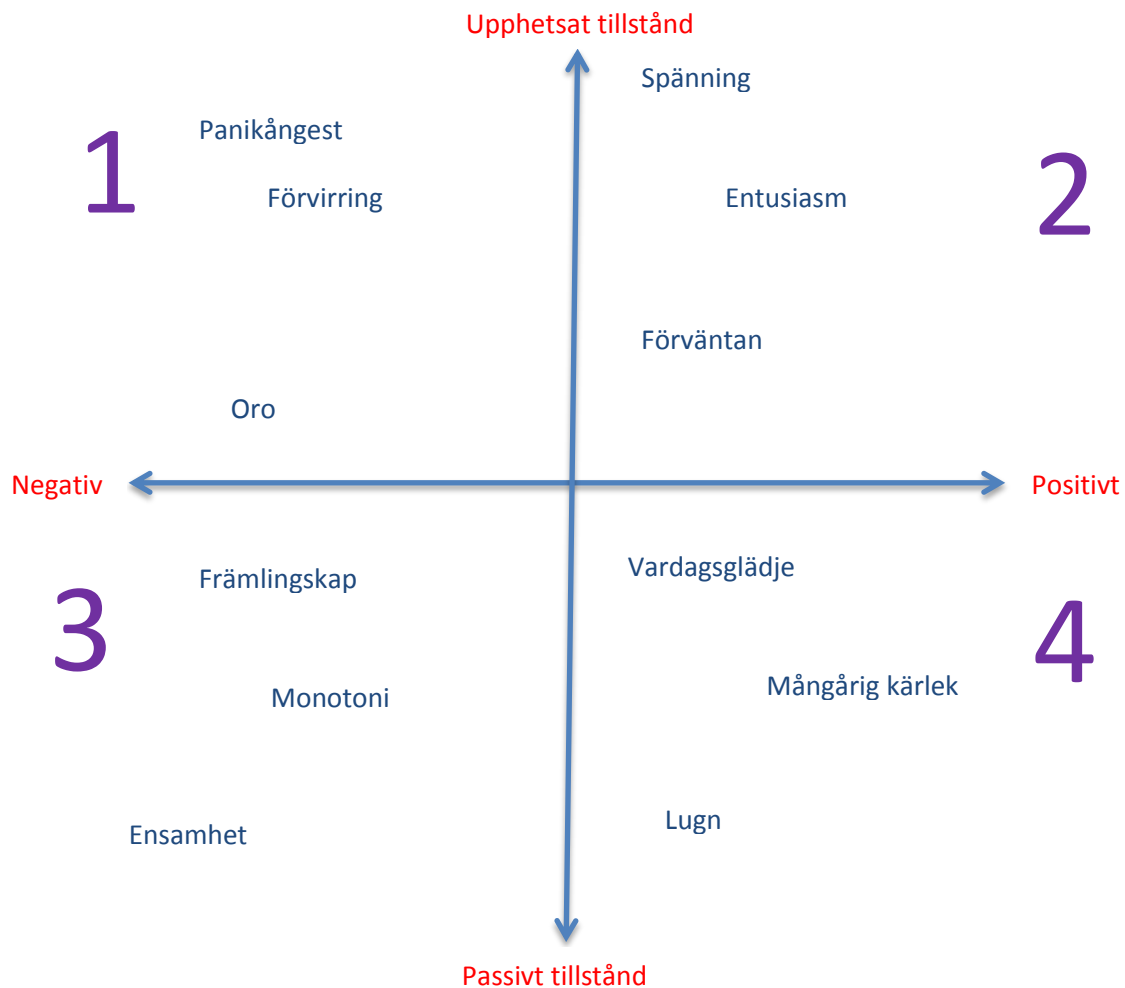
Upphetsat tillstånd

Spänning

1

Panikångest

Förvirring

Entusiasm

2

Förväntan

Oro

Negativ

Positivt

Främlingskap

Vardagsglädje

3

4

Monotoni

Mångårig kärlek

Ensamhet

Lugn

Passivt tillstånd